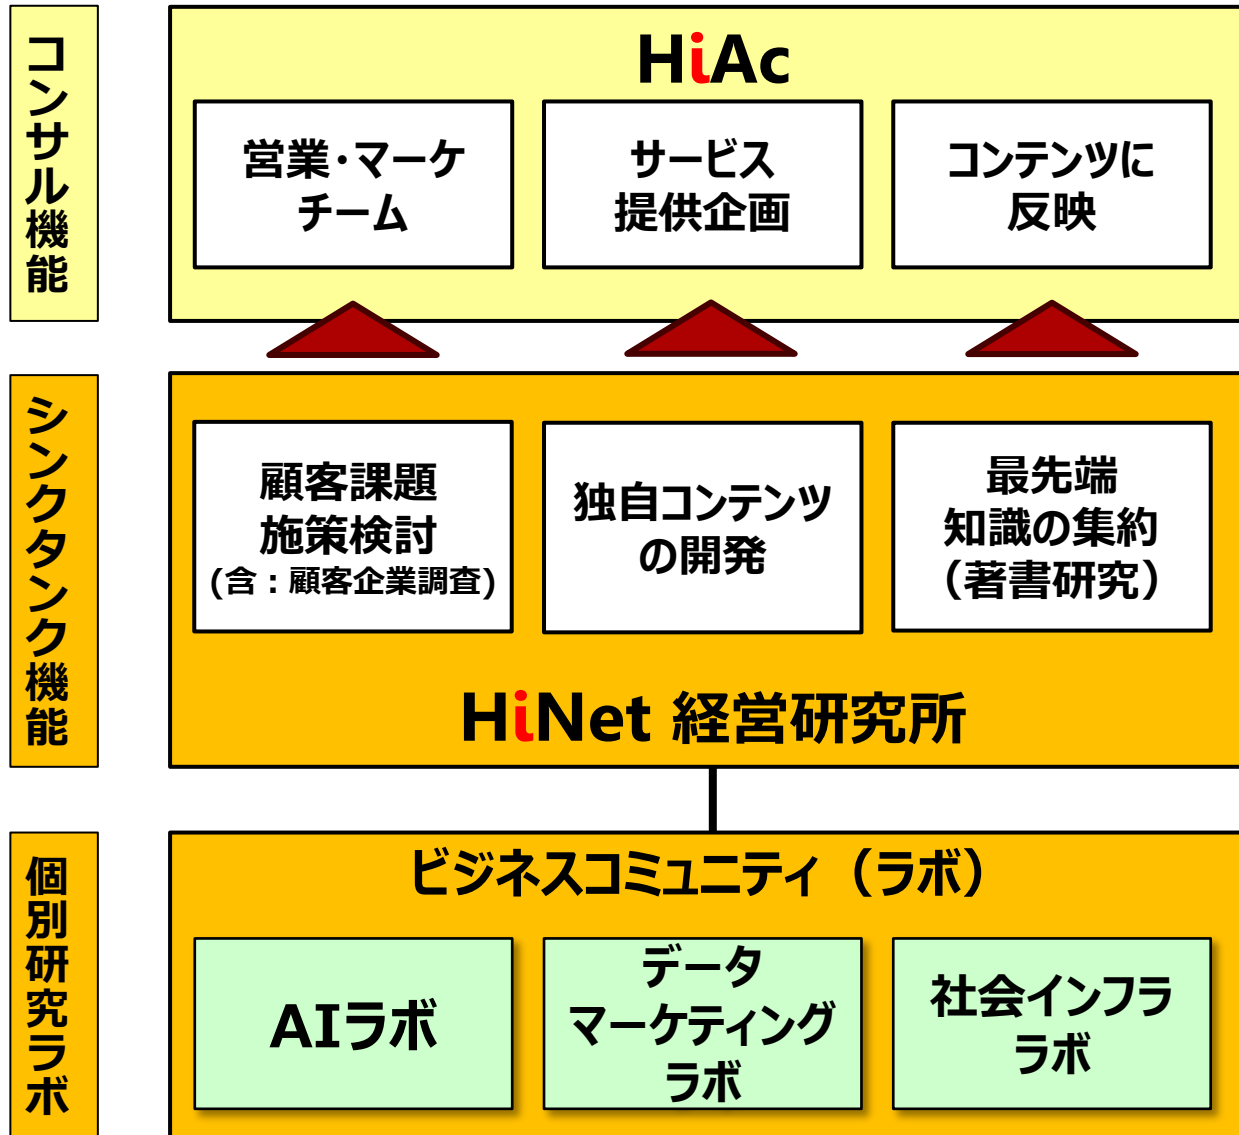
コンサル機能

HiAc

営業・マーケチーム

サービス提供企画

コンテンツに反映

シンクタンク機能

顧客課題施策検討
(含：顧客企業調査)

独自コンテンツの開発

最先端知識の集約
(著書研究)

HiNet 経営研究所

個別研究ラボ

ビジネスコミュニティ（ラボ）

AIラボ

データマーケティングラボ

社会インフララボ